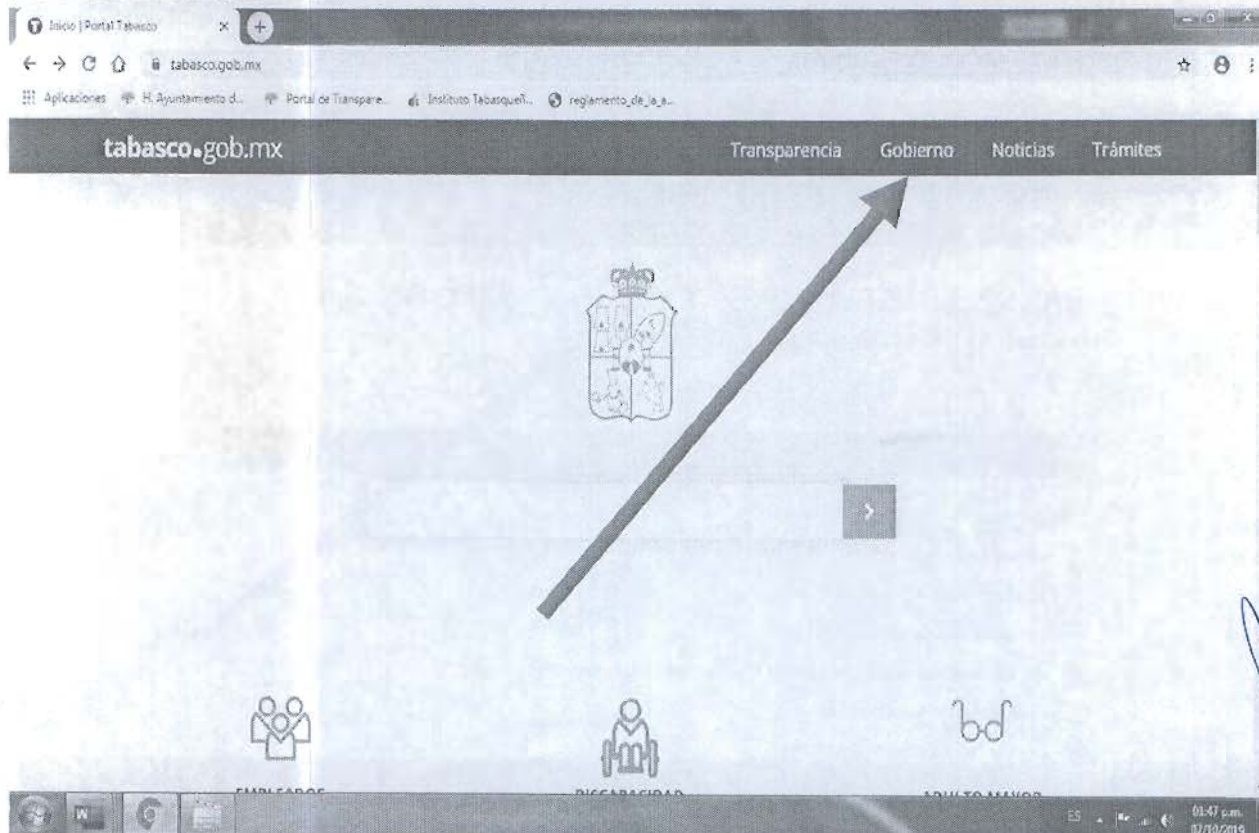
Inicio | Portal Tabasco

tabasco.gob.mx

Aplicaciones H. Ayuntamiento d... Portal de Transpare... Instituto Tabasqueñ... reglamento_de_la_a...

tabasco.gob.mx

Transparencia Gobierno Noticias Trámites

>

EMPLEADOS

DISCAPACIDAD

ADULTO MAYOR

ES

01:47 p.m.
07/10/2019